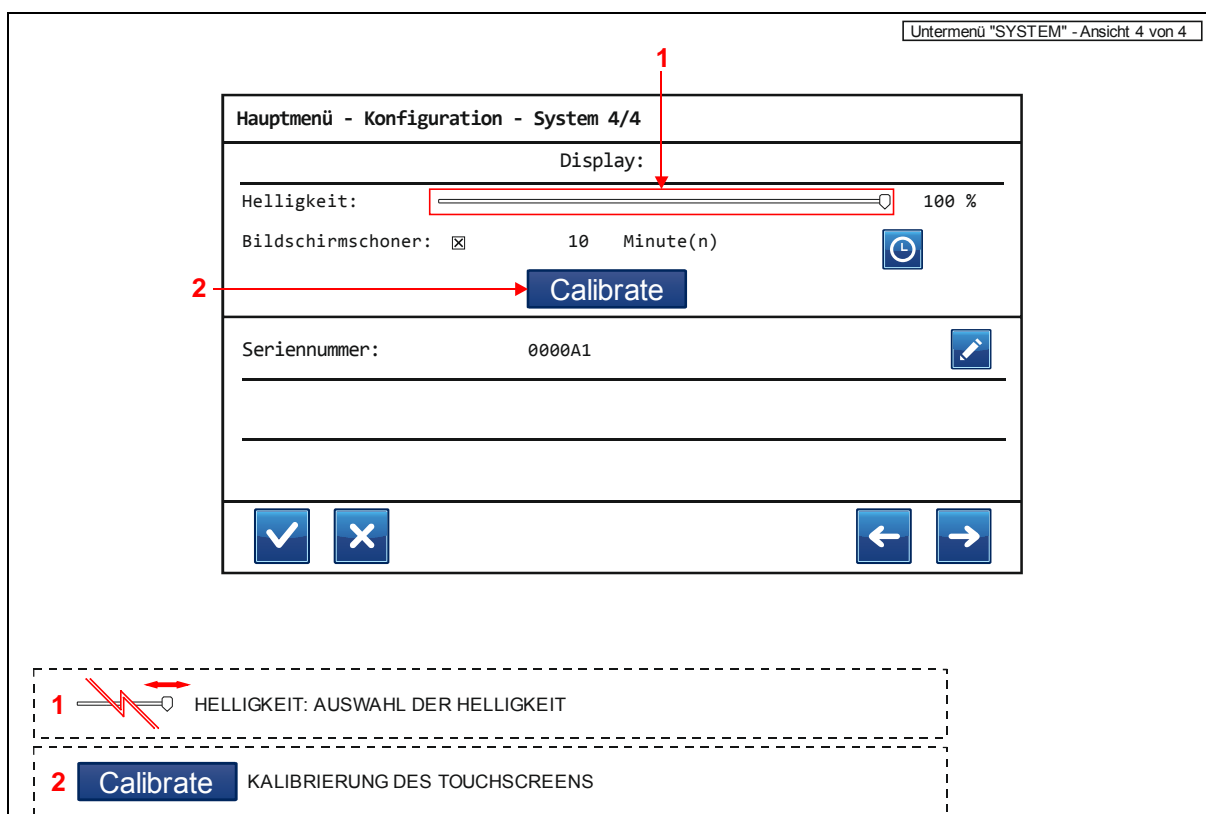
Untermenü "SYSTEM" - Ansicht 4 von 4

1

Hauptmenü - Konfiguration - System 4/4

Display:

Helligkeit: 100 %

Bildschirmschoner: ☒ 10 Minute(n)

2

Calibrate

Seriennummer: 0000A1

1 HELLIGKEIT: AUSWAHL DER HELLIGKEIT

2 Calibrate KALIBRIERUNG DES TOUCHSCREENS